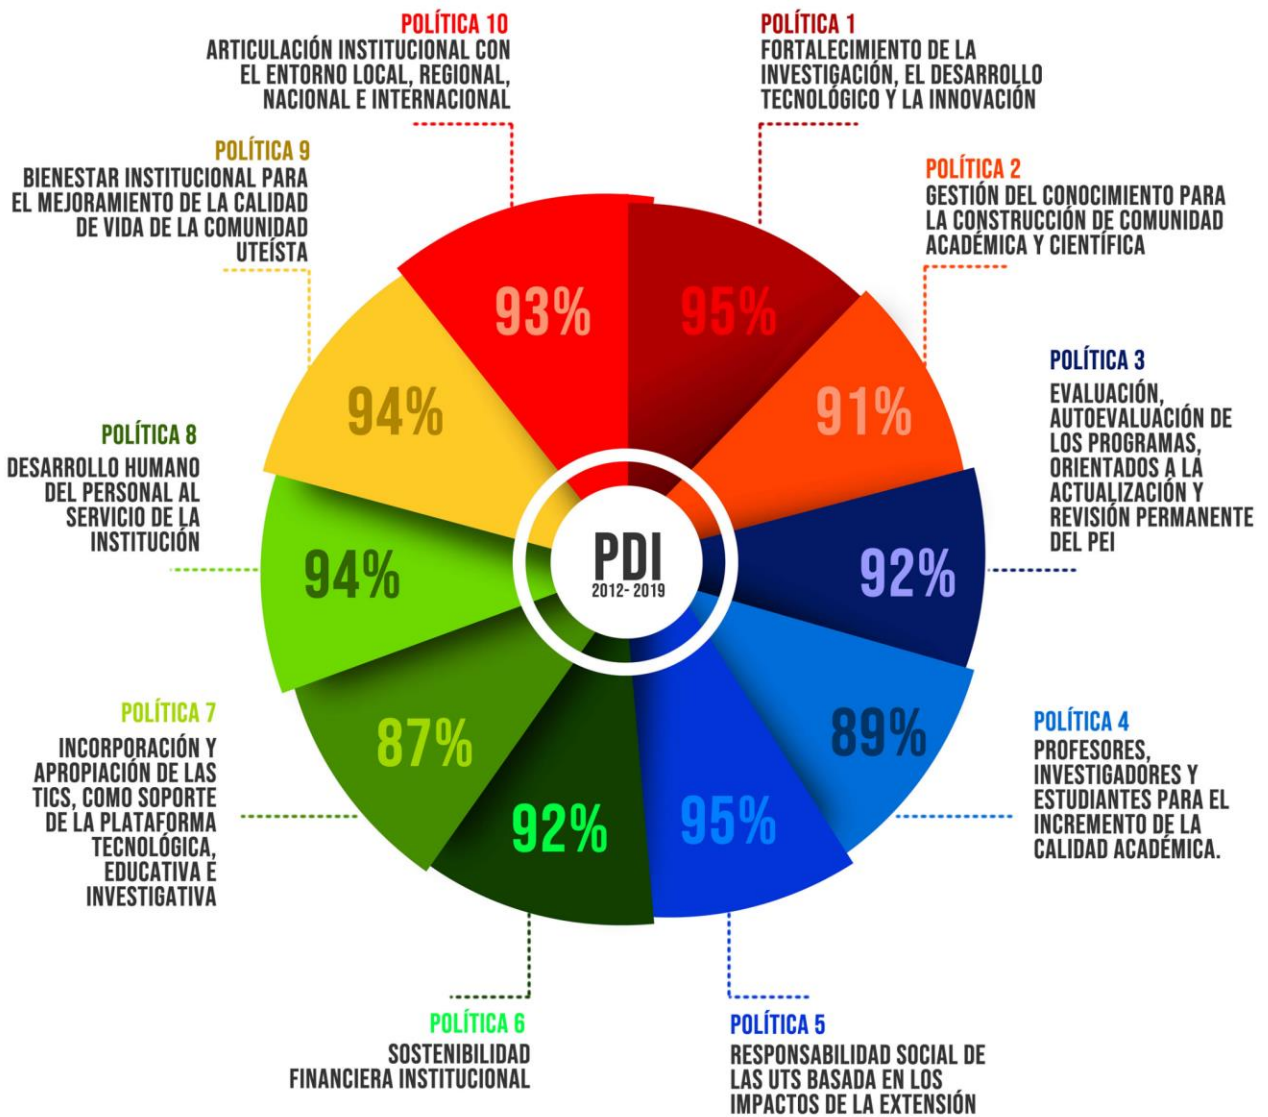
POLÍTICA 10
ARTICULACIÓN INSTITUCIONAL CON EL ENTORNO LOCAL, REGIONAL, NACIONAL E INTERNACIONAL

POLÍTICA 1
FORTALECIMIENTO DE LA INVESTIGACIÓN, EL DESARROLLO TECNOLÓGICO Y LA INNOVACIÓN

POLÍTICA 9
BIENESTAR INSTITUCIONAL PARA EL MEJORAMIENTO DE LA CALIDAD DE VIDA DE LA COMUNIDAD UTEÍSTA

POLÍTICA 2
GESTIÓN DEL CONOCIMIENTO PARA LA CONSTRUCCIÓN DE COMUNIDAD ACADÉMICA Y CIENTÍFICA

93%

95%

94%

91%

POLÍTICA 3
EVALUACIÓN, AUTOEVALUACIÓN DE LOS PROGRAMAS, ORIENTADOS A LA ACTUALIZACIÓN Y REVISIÓN PERMANENTE DEL PEI

POLÍTICA 8
DESARROLLO HUMANO DEL PERSONAL AL SERVICIO DE LA INSTITUCIÓN

PDI
2012- 2019

94%

92%

89%

87%

POLÍTICA 7
INCORPORACIÓN Y APROPIACIÓN DE LAS TICS, COMO SOPORTE DE LA PLATAFORMA TECNOLÓGICA, EDUCATIVA E INVESTIGATIVA

POLÍTICA 4
PROFESORES, INVESTIGADORES Y ESTUDIANTES PARA EL INCREMENTO DE LA CALIDAD ACADÉMICA.

92%

95%

POLÍTICA 6
SOSTENIBILIDAD FINANCIERA INSTITUCIONAL

POLÍTICA 5
RESPONSABILIDAD SOCIAL DE LAS UTS BASADA EN LOS IMPACTOS DE LA EXTENSIÓN